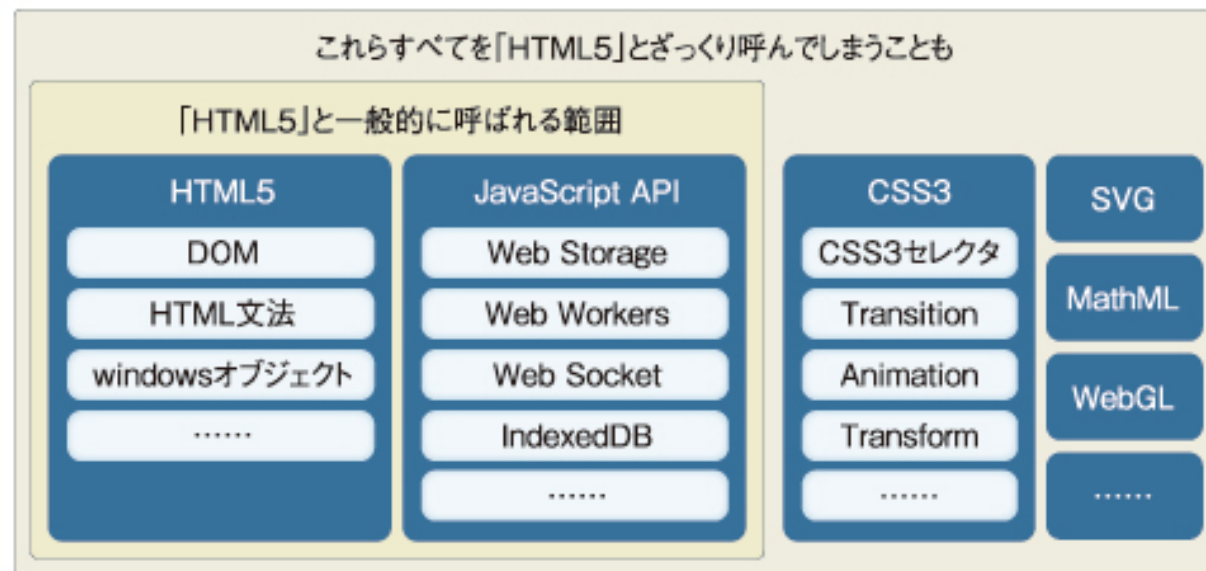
これらすべてを「HTML5」とざっくり呼んでしまうことも

「HTML5」と一般的に呼ばれる範囲

HTML5
DOM
HTML文法
windowsオブジェクト
……

JavaScript API
Web Storage
Web Workers
Web Socket
IndexedDB
……

CSS3
CSS3セレクタ
Transition
Animation
Transform
……

SVG
MathML
WebGL
……